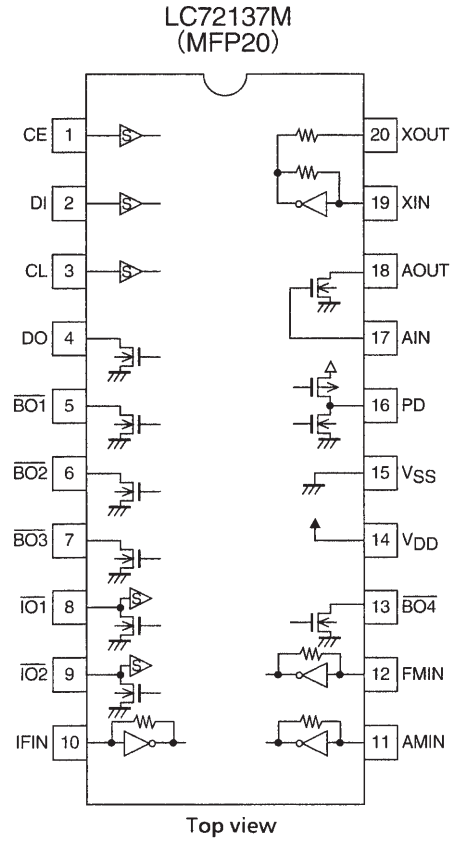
LC72137M
(MFP20)

CE 1
DI 2
CL 3
DO 4
$\overline{BO1}$ 5
$\overline{BO2}$ 6
$\overline{BO3}$ 7
$\overline{IO1}$ 8
$\overline{IO2}$ 9
IFIN 10

20 XOUT
19 XIN
18 AOUT
17 AIN
16 PD
15 $V_{SS}$
14 $V_{DD}$
13 $\overline{BO4}$
12 FMIN
11 AMIN

S
S
S
S
S

Top view